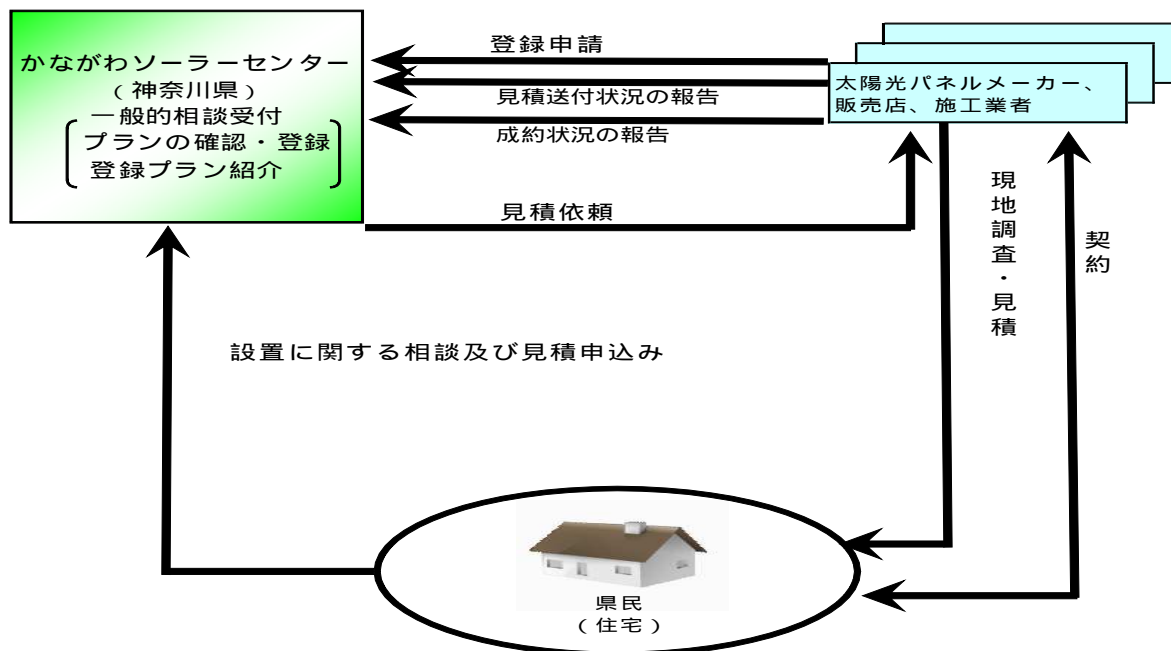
かながわソーラーセンター
（神奈川県）
一般的相談受付
プランの確認・登録
登録プラン紹介

登録申請
見積送付状況の報告
成約状況の報告

太陽光パネルメーカー、販売店、施工業者

見積依頼

現地調査・見積

契約

設置に関する相談及び見積申込み

県民
（住宅）